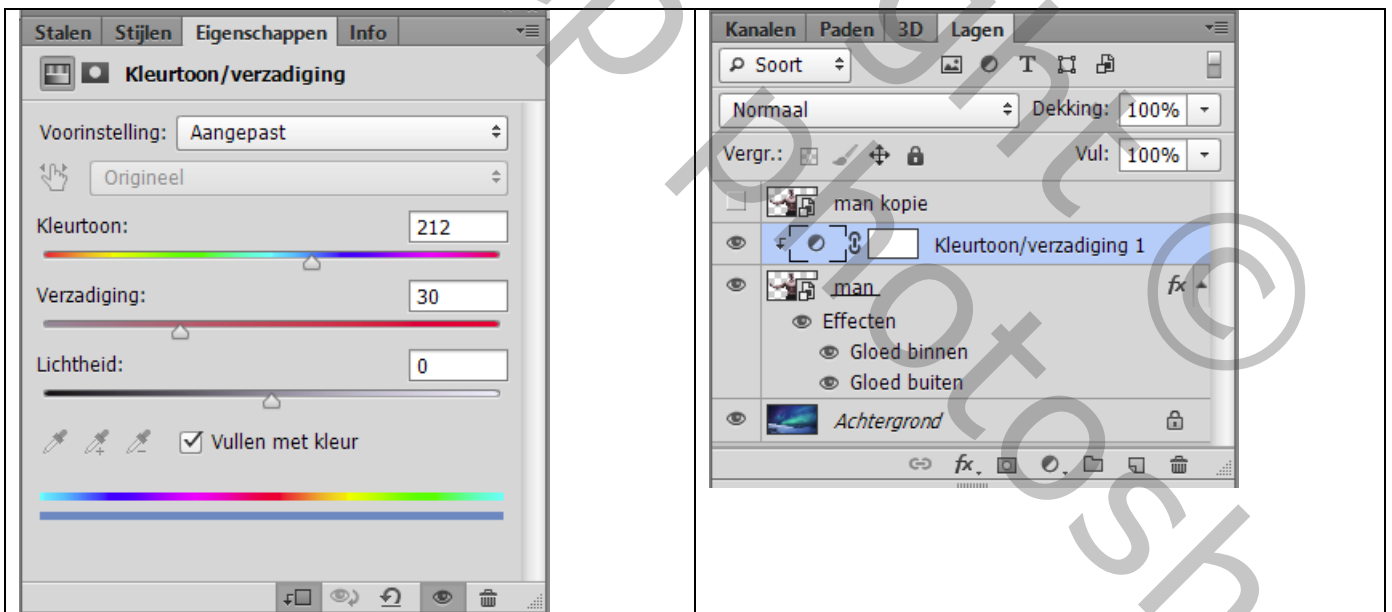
Stalen | Stijlen | Eigenschappen | Info

Kleurtoon/verzadiging

Voorinstelling: Aangepast

Origineel

Kleurtoon: 212

Verzadiging: 30

Lichtheid: 0

Vullen met kleur

Kanalen | Paden | 3D | Lagen

Soort

Normaal

Dekking: 100%

Vergr.:

Vul: 100%

man kopie

Kleurtoon/verzadiging 1

man

Effecten

Gloed binnen

Gloed buiten

Achtergrond